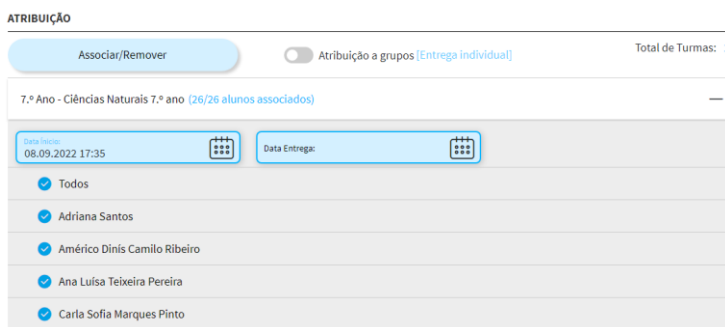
ATRIBUIÇÃO

Associar/Remover

Atribuição a grupos [Entrega individual]

Total de Turmas: 1

7.º Ano - Ciências Naturais 7.º ano (26/26 alunos associados)

—

Data Início
08.09.2022 17:35

Data Entrega:

Todos

Adriana Santos

Américo Dinís Camilo Ribeiro

Ana Luísa Teixeira Pereira

Carla Sofia Marques Pinto